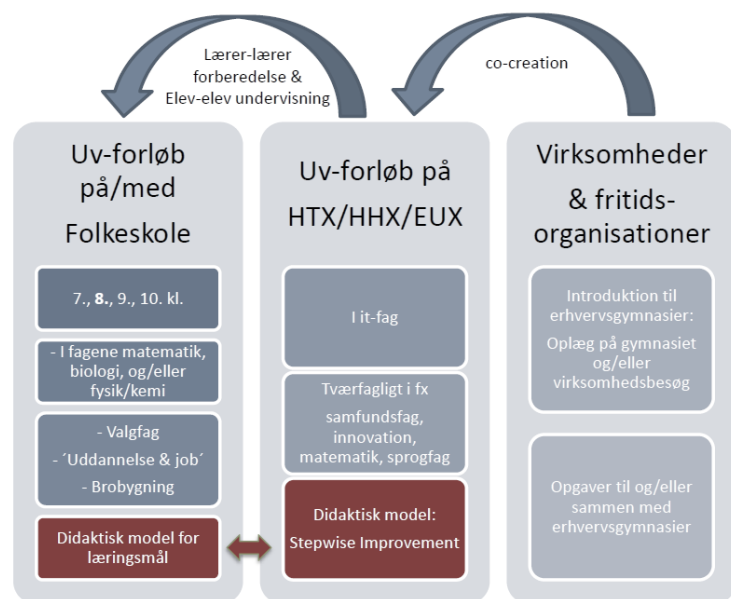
Lærer-lærer forberedelse & Elev-elev undervisning

co-creation

Uv-forløb på/med Folkeskole

7., **8.**, 9., 10. kl.

- I fagene matematik, biologi, og/eller fysik/kemi

- Valgfag
- ´Uddannelse & job´
- Brobygning

Didaktisk model for læringsmål

Uv-forløb på HTX/HHX/EUX

I it-fag

Tværfagligt i fx samfundsfag, innovation, matematik, sprogfag

Didaktisk model: Stepwise Improvement

Virksomheder & fritids-organisationer

Introduktion til erhvervsgymnasier: Oplæg på gymnasiet og/eller virksomhedsbesøg

Opgaver til og/eller sammen med erhvervsgymnasier